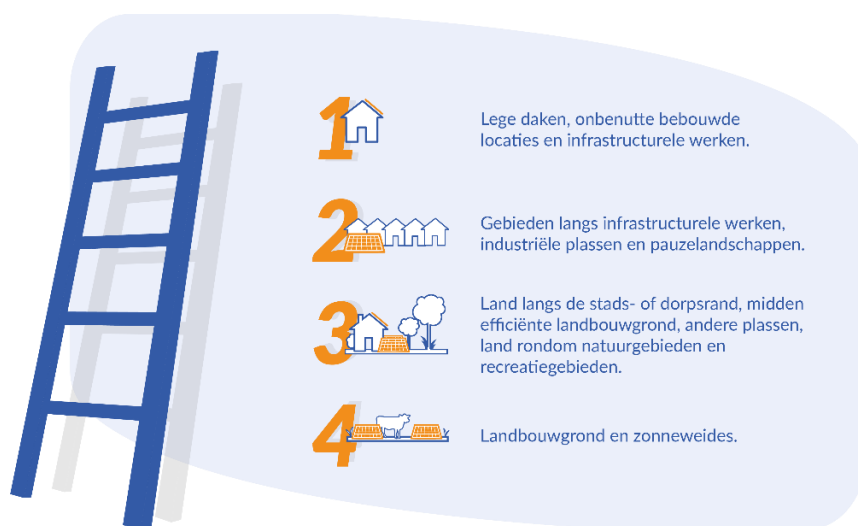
1

Lege daken, onbenutte bebouwde locaties en infrastructurele werken.

2

Gebieden langs infrastructurele werken, industriële plassen en pauzelandschappen.

3

Land langs de stads- of dorpsrand, midden efficiënte landbouwgrond, andere plassen, land rondom natuurgebieden en recreatiegebieden.

4

Landbouwgrond en zonneweides.